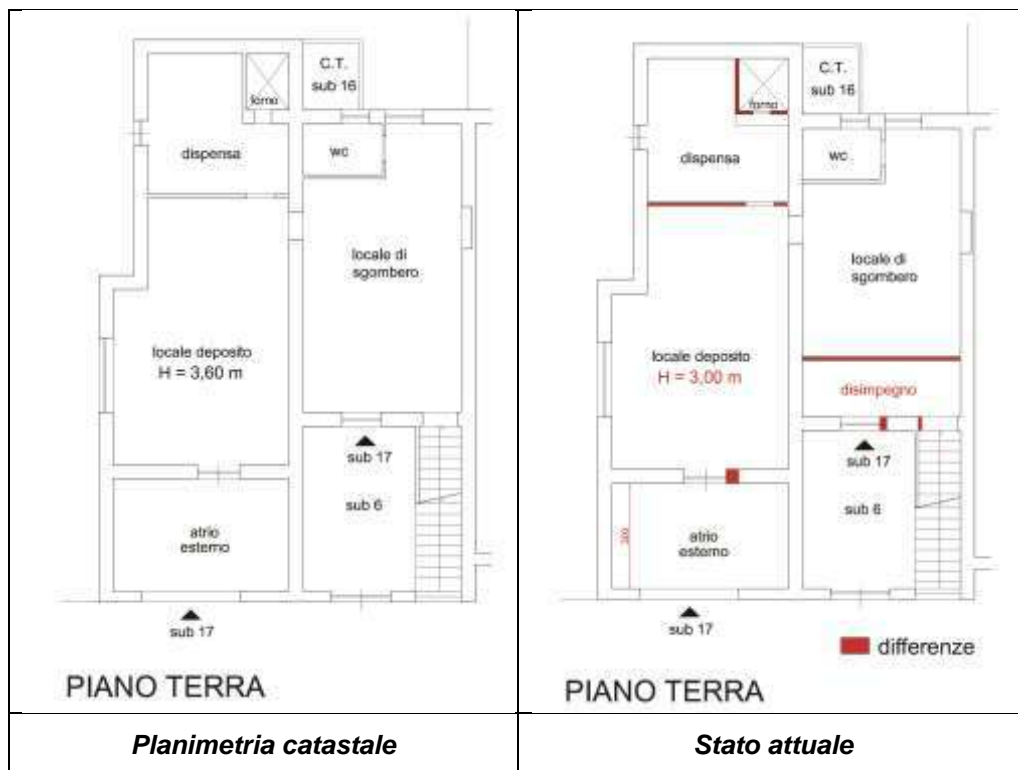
C.T.
sub 16
forno
dispensa
wc
locale di sgombero
locale deposito
H = 3,60 m
sub 17
sub 6
atrio esterno
sub 17
PIANO TERRA

C.T.
sub 16
forno
dispensa
wc
locale di sgombero
locale deposito
H = 3,00 m
disimpegno
sub 17
sub 6
300
atrio esterno
sub 17
differenze
PIANO TERRA

| *Planimetria catastale* | *Stato attuale* |